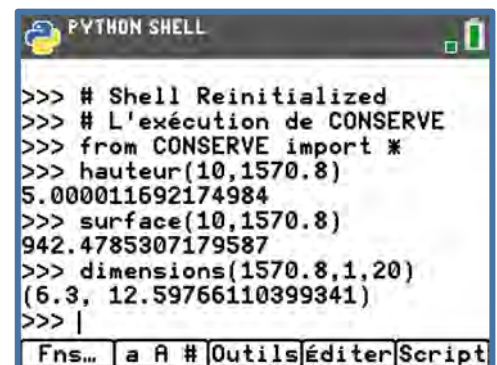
PYTHON SHELL

>>> # Shell Reinitialized
>>> # L'exécution de CONSERVE
>>> from CONSERVE import *
>>> hauteur(10,1570.8)
5.000011692174984
>>> surface(10,1570.8)
942.4785307179587
>>> dimensions(1570.8,1,20)
(6.3, 12.59766110399341)
>>> |

Fns… | a A # | Outils | Éditer | Script